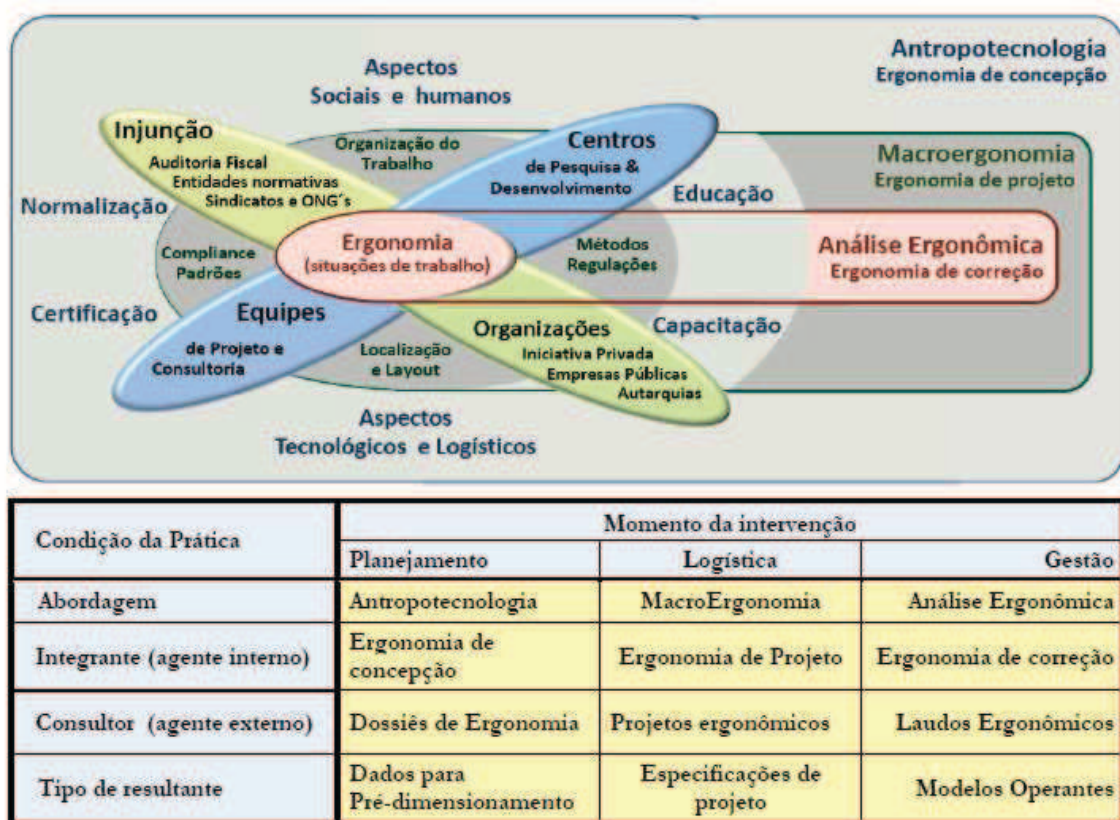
Antropotecnologia
Ergonomia de concepção

Aspectos
Sociais e humanos

Injunção
Auditoria Fiscal
Entidades normativas
Sindicatos e ONG´s

Organização do Trabalho

Centros
de Pesquisa & Desenvolvimento

Macroergonomia
Ergonomia de projeto

Normalização

Educação

Compliance
Padrões

Ergonomia
(situações de trabalho)

Métodos
Regulações

Análise Ergonômica
Ergonomia de correção

Certificação

Equipes
de Projeto e Consultoria

Localização
e Layout

Organizações
Iniciativa Privada
Empresas Públicas
Autarquias

Capacitação

Aspectos
Tecnológicos e Logísticos

| Condição da Prática | Momento da intervenção | | |
|---|---|---|---|
| | Planejamento | Logística | Gestão |
| Abordagem | Antropotecnologia | MacroErgonomia | Análise Ergonômica |
| Integrante (agente interno) | Ergonomia de concepção | Ergonomia de Projeto | Ergonomia de correção |
| Consultor (agente externo) | Dossiês de Ergonomia | Projetos ergonômicos | Laudos Ergonômicos |
| Tipo de resultante | Dados para Pré-dimensionamento | Especificações de projeto | Modelos Operantes |